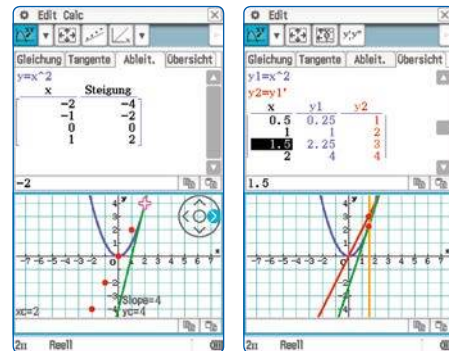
Edit Calc

Gleichung | Tangente | Ableit. | Übersicht

y=x^2

| x | Steigung |
|---|---|
| -2 | -4 |
| -1 | -2 |
| 0 | 0 |
| 1 | 2 |

-2

4 3 2 1 -7 -6 -5 -4 -3 -2 0 1 2 3 4 5 6 7 -1 -2 -3 -4

Slope=4
xc=2 yc=4

2π Reell

Edit

Gleichung | Tangente | Ableit. | Übersicht

y1=x^2
y2=y1'

| x | y1 | y2 |
|---|---|---|
| 0.5 | 0.25 | 1 |
| 1 | 1 | 2 |
| 1.5 | 2.25 | 3 |
| 2 | 4 | 4 |

1.5

4 3 2 1 -7 -6 -5 -4 -3 -2 -1 0 1 2 3 4 5 6 7 -1 -2 -3 -4

2π Reell